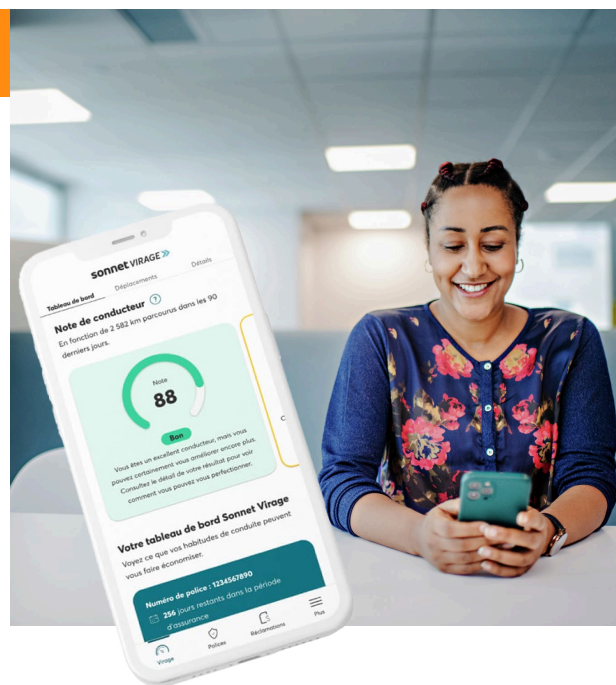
sonnet VIRAGE

Tableau de bord
Déplacements
Détails

Note de conducteur

En fonction de 2 582 km parcourus dans les 90 derniers jours.

Note
88

Bon

Vous êtes un excellent conducteur, mais vous pouvez certainement vous améliorer encore plus. Consultez le détail de votre résultat pour voir comment vous pouvez vous perfectionner.

Votre tableau de bord Sonnet Virage

Voyez ce que vos habitudes de conduite peuvent vous faire économiser.

Numéro de police : 1234567890

256 jours restants dans la période d'assurance

Virage
Polices
Réclamations
Plus